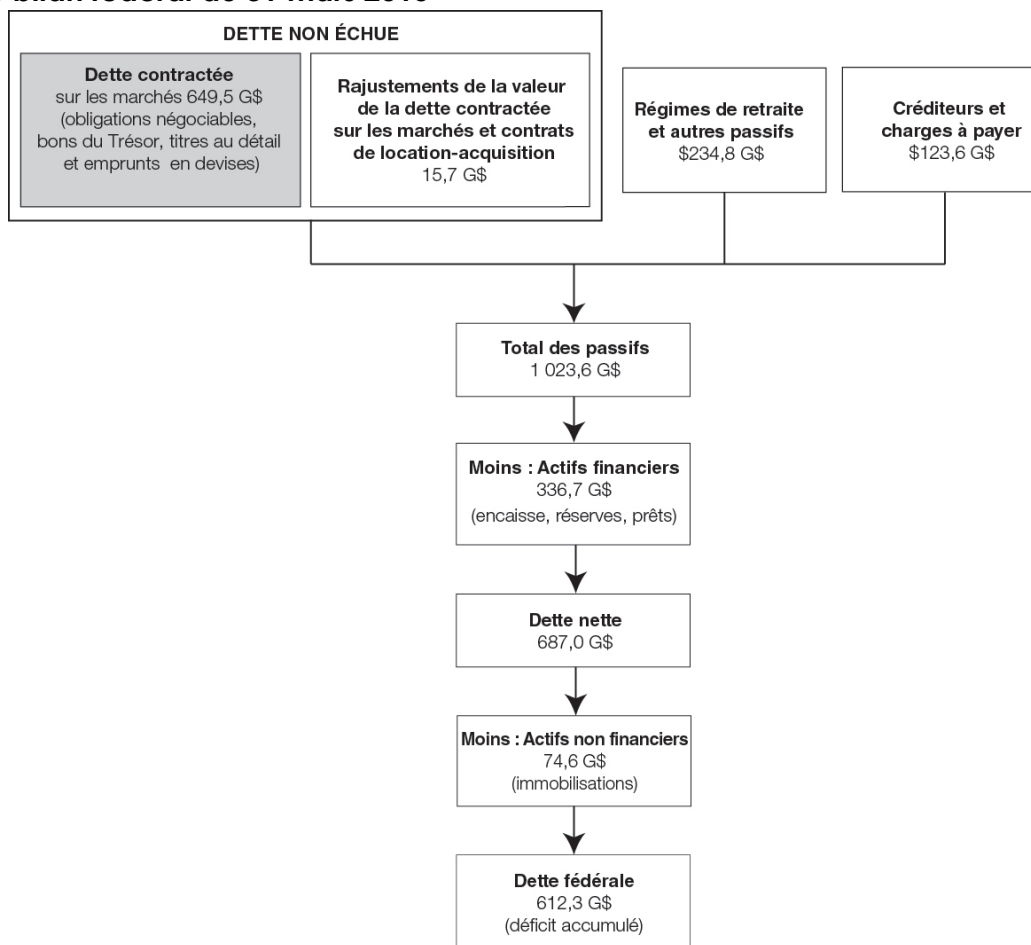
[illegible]

DETTE NON ÉCHUE

**Dette contractée**
sur les marchés 649,5 G$
(obligations négociables, bons du Trésor, titres au détail et emprunts en devises)

**Rajustements de la valeur de la dette contractée sur les marchés et contrats de location-acquisition**
15,7 G$

**Régimes de retraite et autres passifs**
$234,8 G$

**Créditeurs et charges à payer**
$123,6 G$

**Total des passifs**
1 023,6 G$

**Moins : Actifs financiers**
336,7 G$
(encaisse, réserves, prêts)

**Dette nette**
687,0 G$

**Moins : Actifs non financiers**
74,6 G$
(immobilisations)

**Dette fédérale**
612,3 G$
(déficit accumulé)